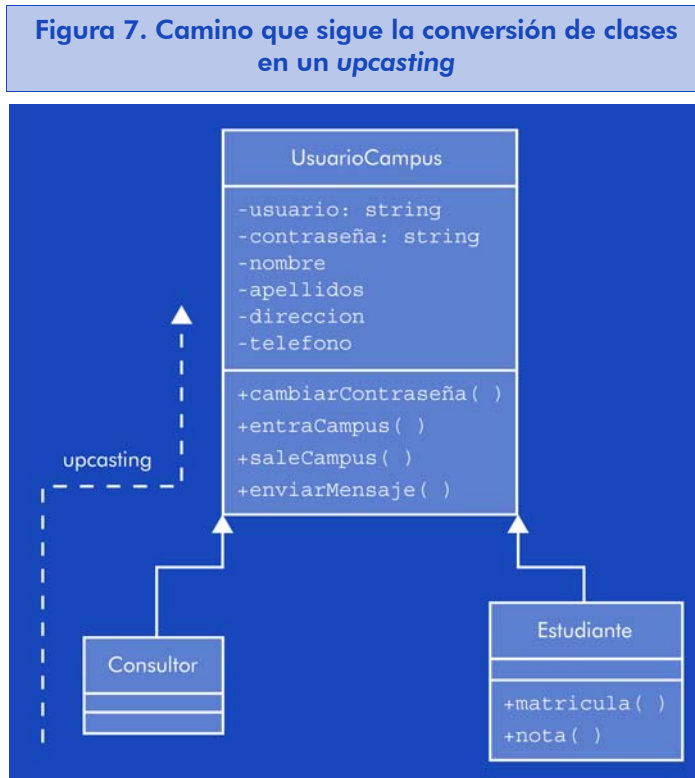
Figura 7. Camino que sigue la conversión de clases en un *upcasting*

UsuarioCampus

-usuario: string
-contraseña: string
-nombre
-apellidos
-direccion
-telefono

+cambiarContraseña( )
+entraCampus( )
+saleCampus( )
+enviarMensaje( )

upcasting

Consultor

Estudiante

+matricula( )
+nota( )